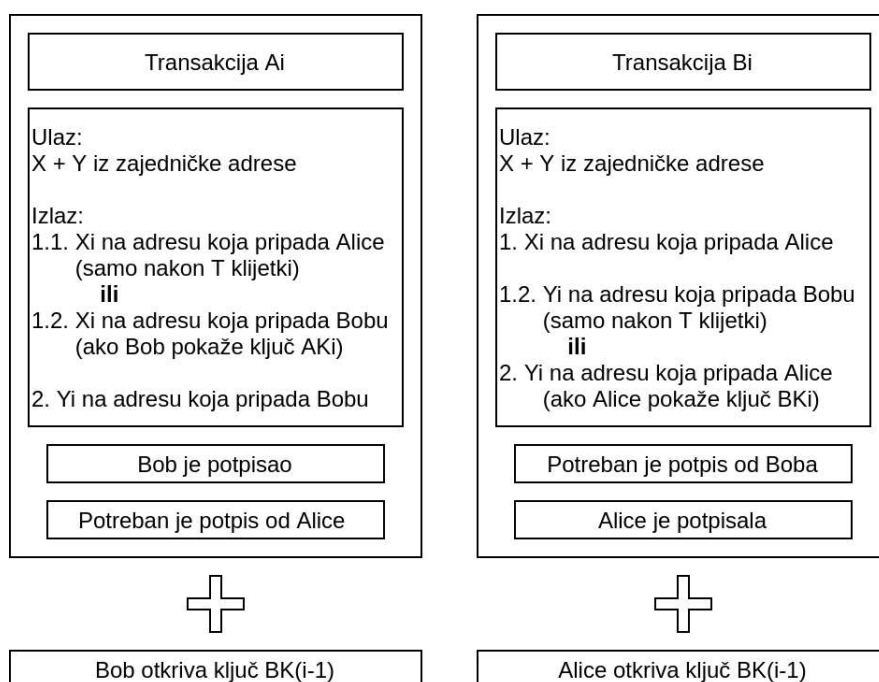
Transakcija Ai

Ulaz:
X + Y iz zajedničke adrese

Izlaz:
1.1. Xi na adresu koja pripada Alice (samo nakon T klijetki)
ili
1.2. Xi na adresu koja pripada Bobu (ako Bob pokaže ključ AKi)

2. Yi na adresu koja pripada Bobu

Bob je potpisao

Potreban je potpis od Alice

Bob otkriva ključ BK(i-1)

Transakcija Bi

Ulaz:
X + Y iz zajedničke adrese

Izlaz:
1. Xi na adresu koja pripada Alice

1.2. Yi na adresu koja pripada Bobu (samo nakon T klijetki)
ili
2. Yi na adresu koja pripada Alice (ako Alice pokaže ključ BKi)

Potreban je potpis od Boba

Alice je potpisala

Alice otkriva ključ BK(i-1)